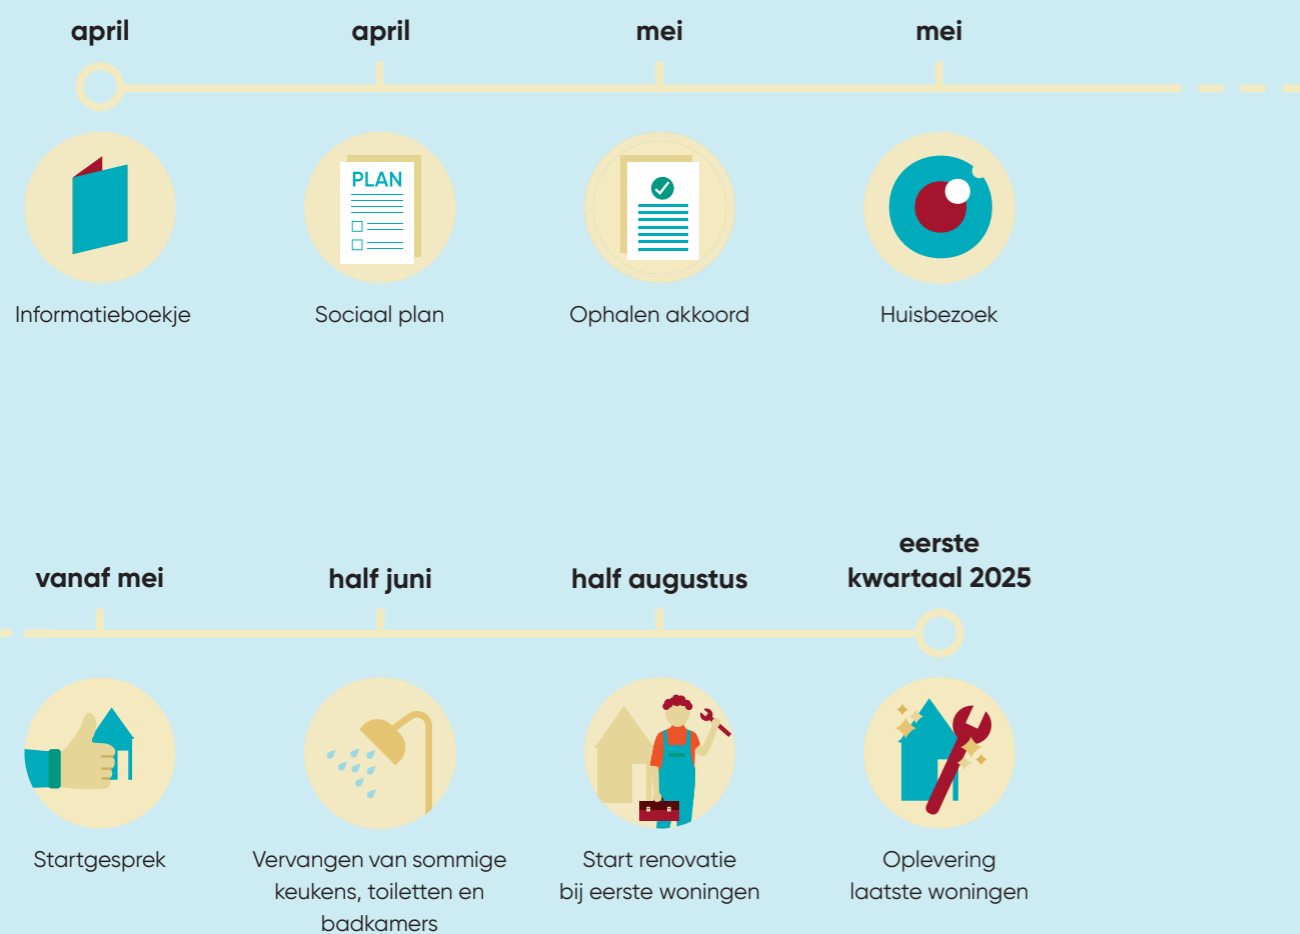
april

Informatieboekje

april

PLAN

Sociaal plan

mei

Ophalen akkoord

mei

Huisbezoek

vanaf mei

Startgesprek

half juni

Vervangen van sommige keukens, toiletten en badkamers

half augustus

Start renovatie bij eerste woningen

eerste kwartaal 2025

Oplevering laatste woningen